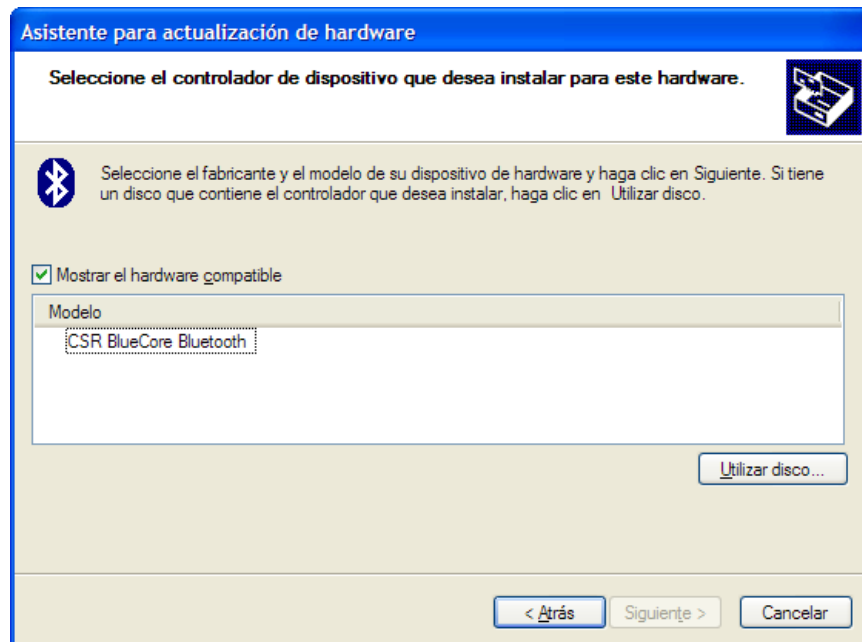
Asistente para actualización de hardware

Seleccione el controlador de dispositivo que desea instalar para este hardware.

Seleccione el fabricante y el modelo de su dispositivo de hardware y haga clic en Siguiente. Si tiene un disco que contiene el controlador que desea instalar, haga clic en Utilizar disco.

Mostrar el hardware compatible

Modelo

CSR BlueCore Bluetooth

Utilizar disco...

< Atrás

Siguiente >

Cancelar